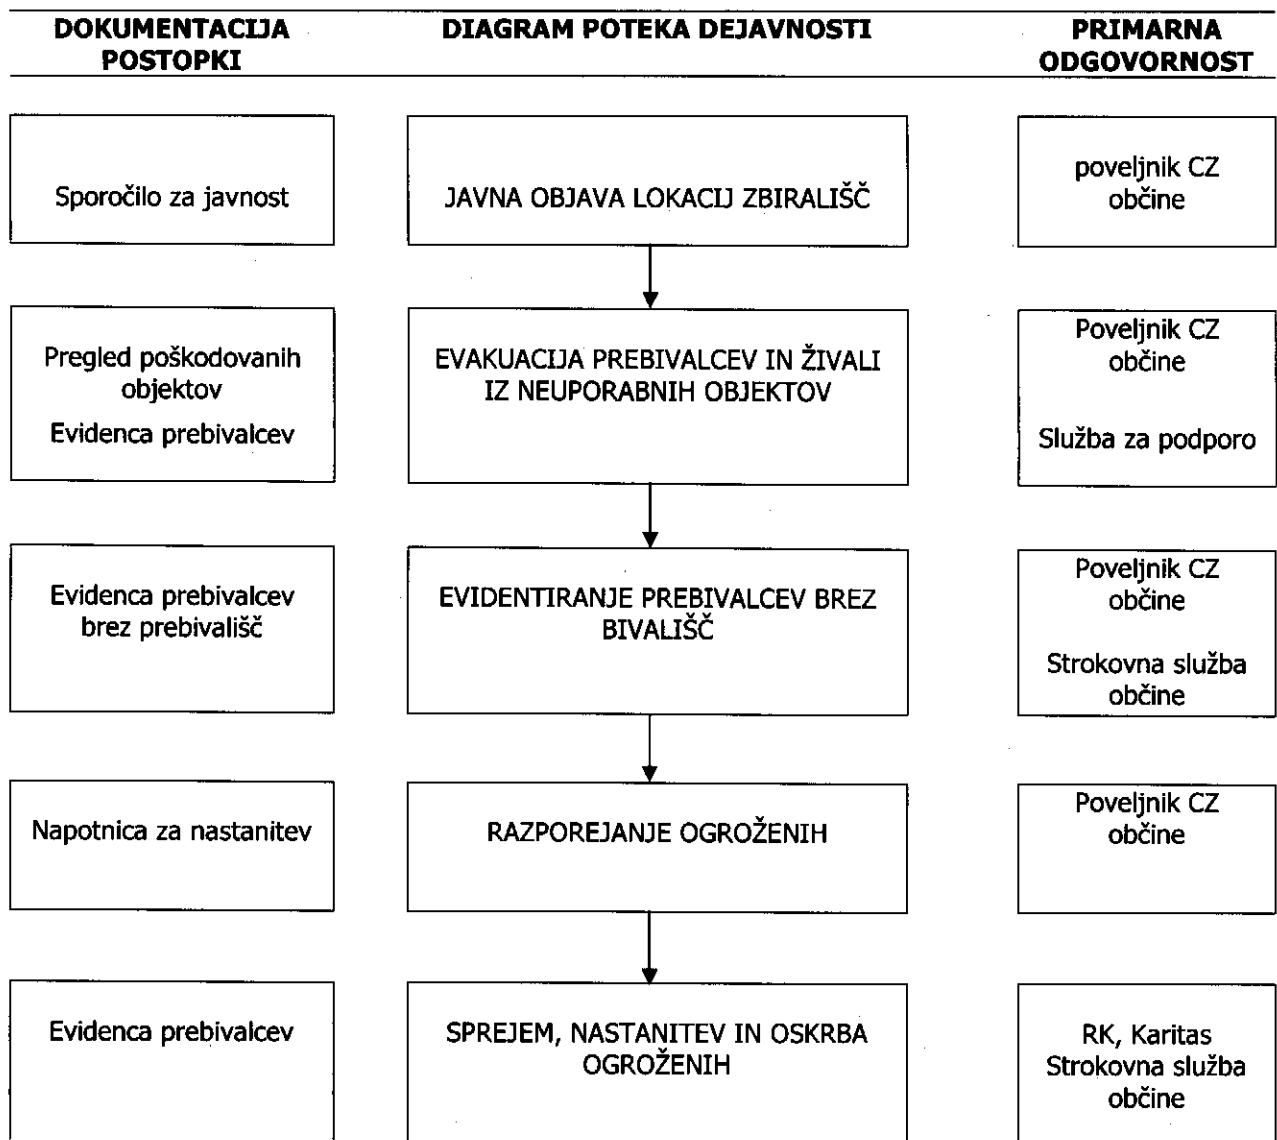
DOKUMENTACIJA POSTOPKI

DIAGRAM POTEKA DEJAVNOSTI

PRIMARNA ODGOVORNOST

Sporočilo za javnost

JAVNA OBJAVA LOKACIJ ZBIRALIŠČ

poveljnik CZ občine

Pregled poškodovanih objektov

Evidenca prebivalcev

EVAKUACIJA PREBIVALCEV IN ŽIVALI IZ NEUPORABNIH OBJEKTOV

Poveljnik CZ občine

Služba za podporo

Evidenca prebivalcev brez prebivališč

EVIDENTIRANJE PREBIVALCEV BREZ BIVALIŠČ

Poveljnik CZ občine

Strokovna služba občine

Napotnica za nastanitev

RAZPOREJANJE OGROŽENIH

Poveljnik CZ občine

Evidenca prebivalcev

SPREJEM, NASTANITEV IN OSKRBA OGROŽENIH

RK, Karitas
Strokovna služba občine